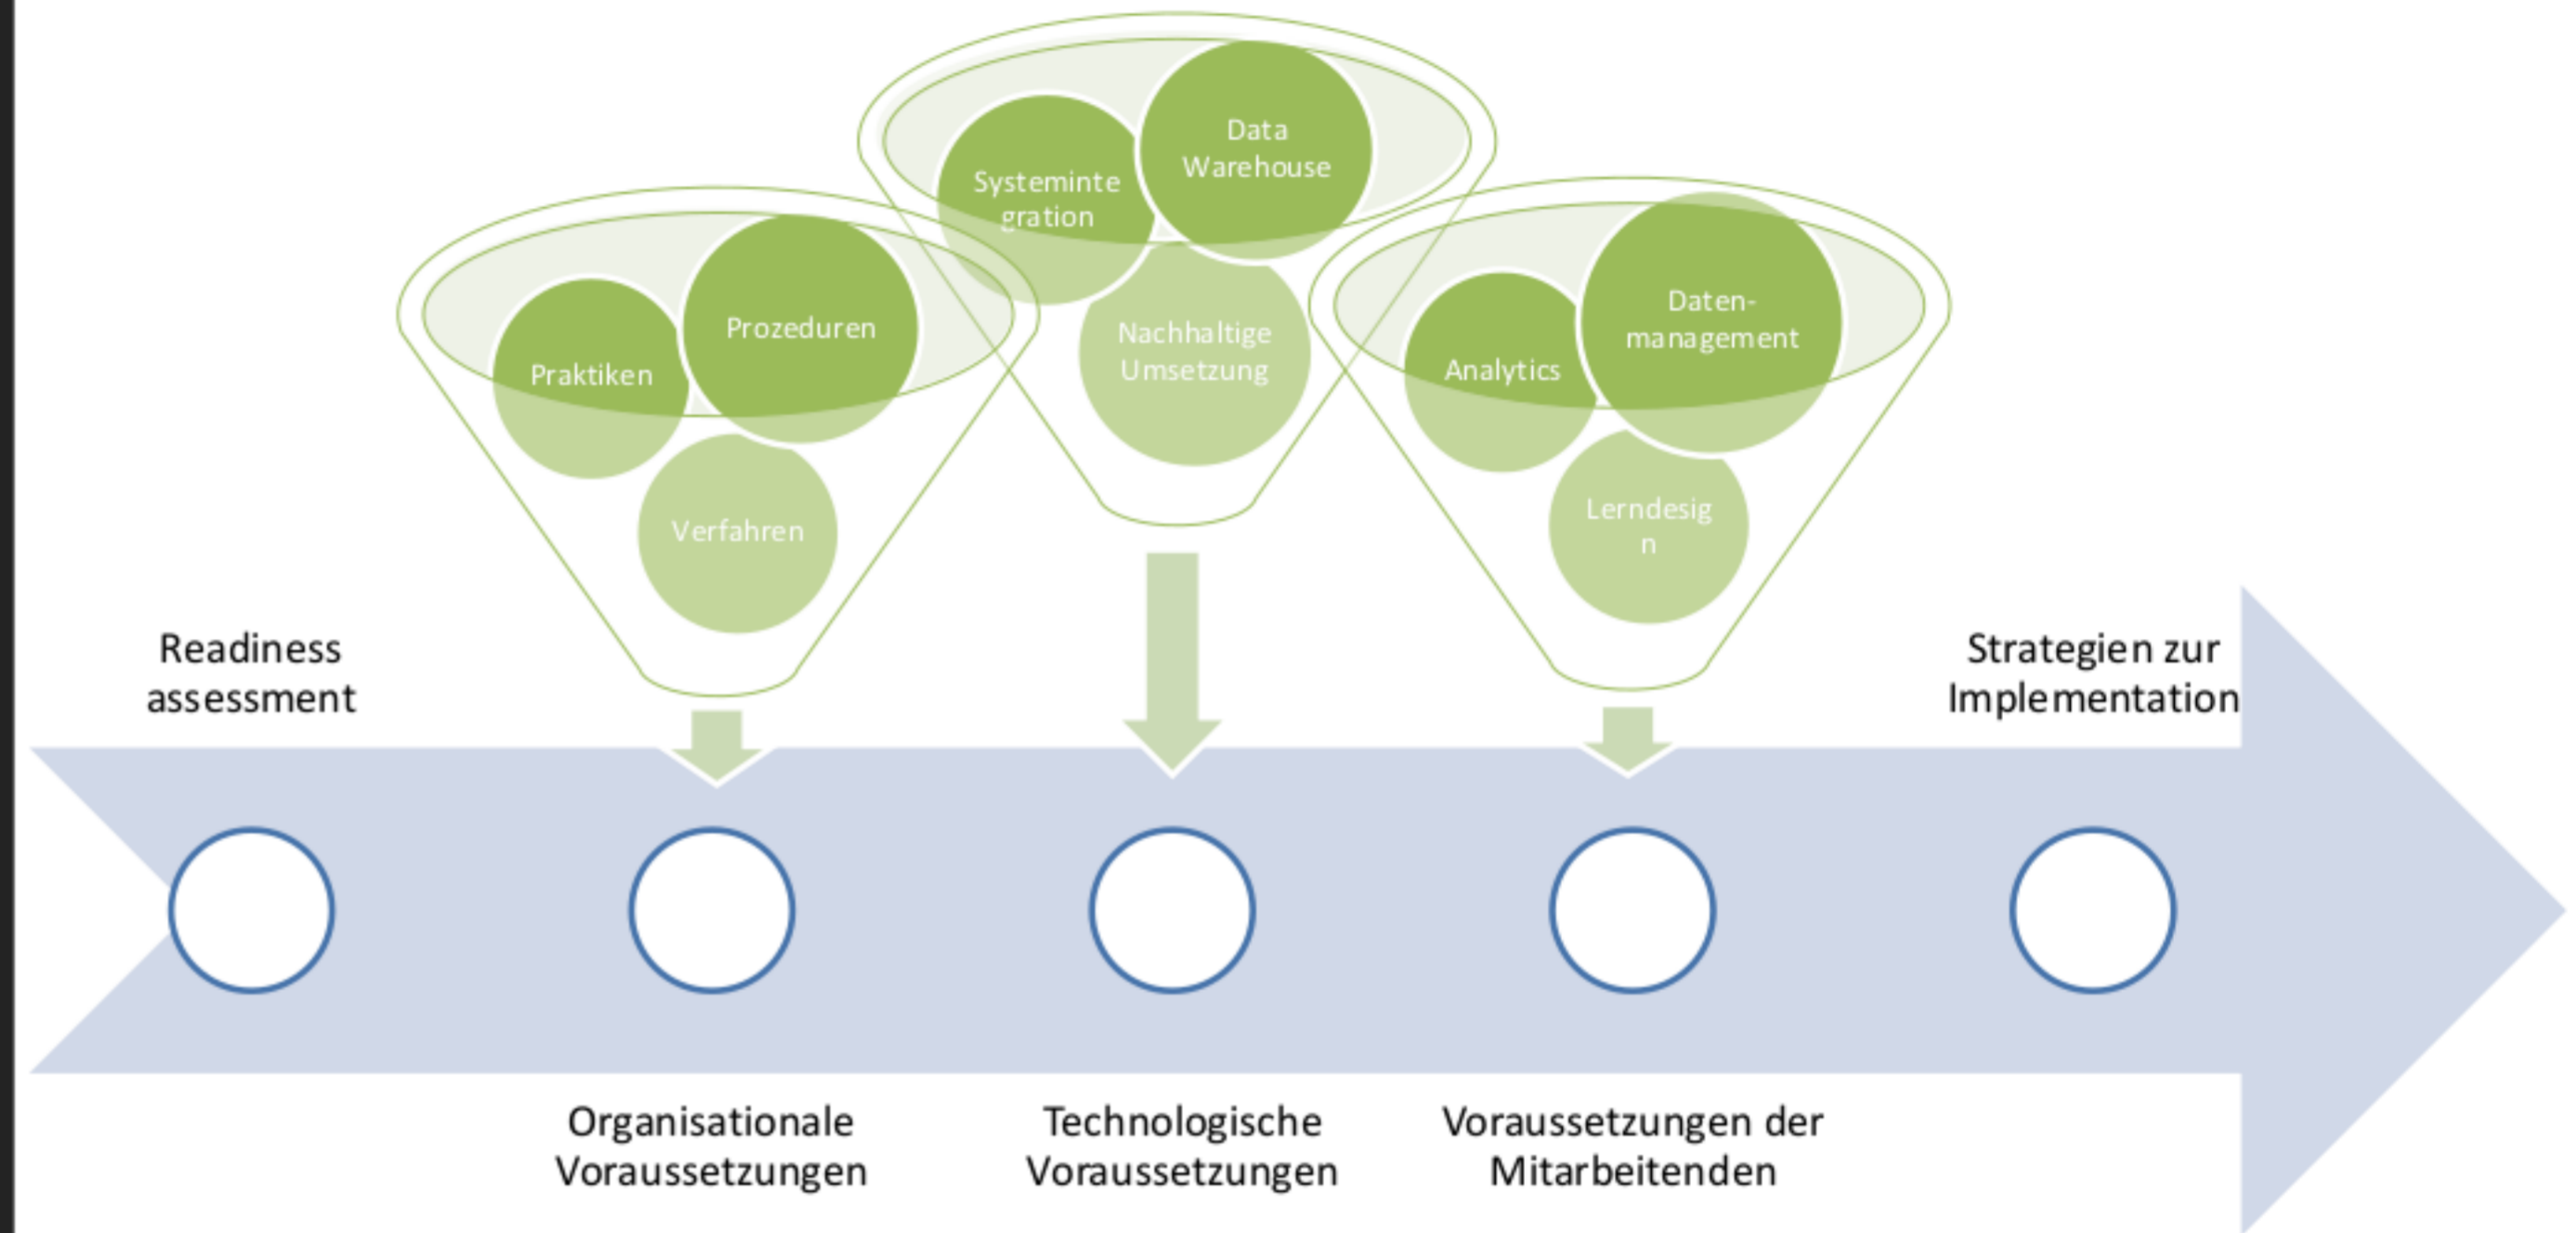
Systeminte gration

Data Warehouse

Nachhaltige Umsetzung

Praktiken

Prozeduren

Verfahren

Analytics

Datenmanagement

Lerndesig n

Readiness assessment

Strategien zur Implementation

Organisationale Voraussetzungen

Technologische Voraussetzungen

Voraussetzungen der Mitarbeitenden